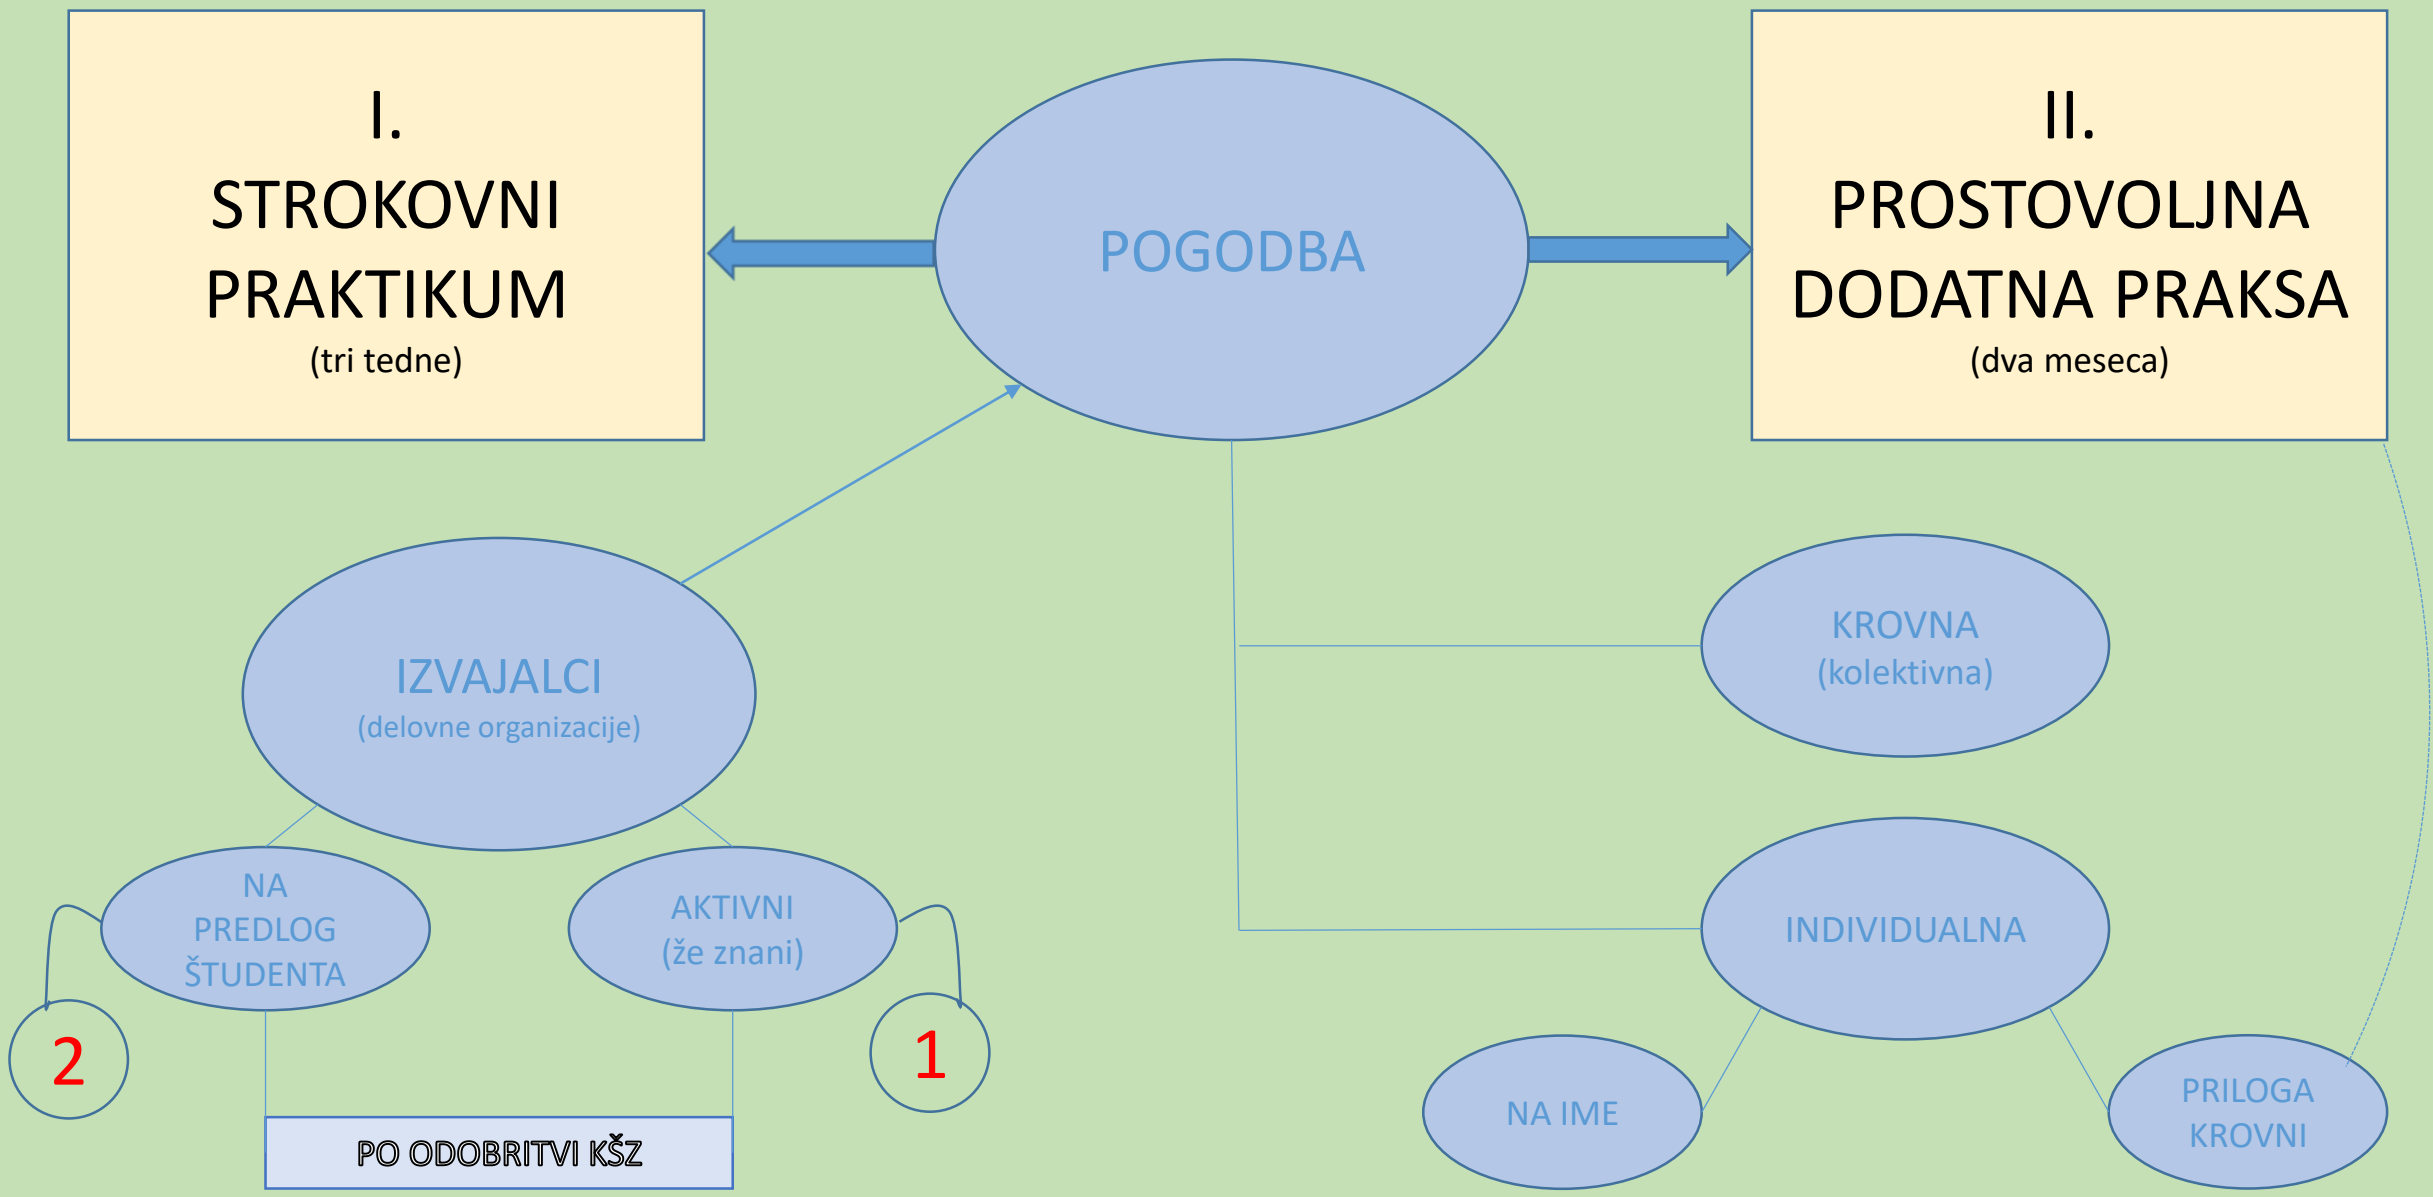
I.
STROKOVNI PRAKTIKUM
(tri tedne)

POGODBA

II.
PROSTOVOLJNA DODATNA PRAKSA
(dva meseca)

IZVAJALCI
(delovne organizacije)

KROVNA
(kolektivna)

NA PREDLOG ŠTUDENTA

AKTIVNI
(že znani)

INDIVIDUALNA

2

1

PO ODOBRITVI KŠZ

NA IME

PRILOGA KROVNI